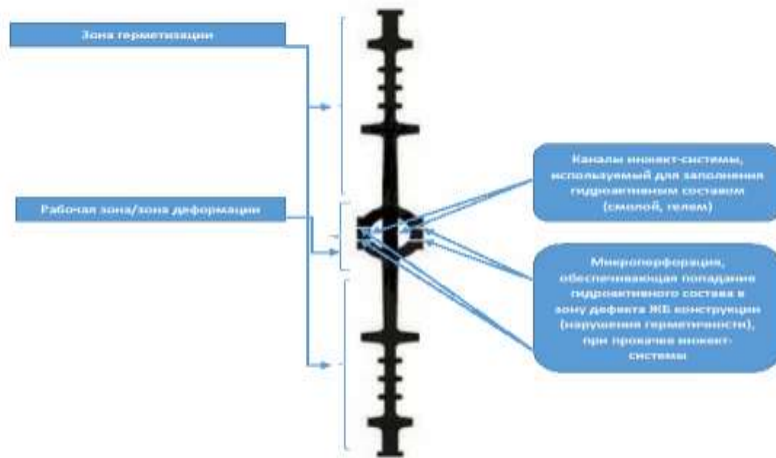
Зона герметизации

Рабочая зона/зона деформации

Каналы инжект-системы, используемый для заполнения гидроактивным составом (смолой, гелем)

Микроперфорация, обеспечивающая попадание гидроактивного состава в зону дефекта ЖБ конструкции (нарушения герметичности), при прокачке инжект-системы